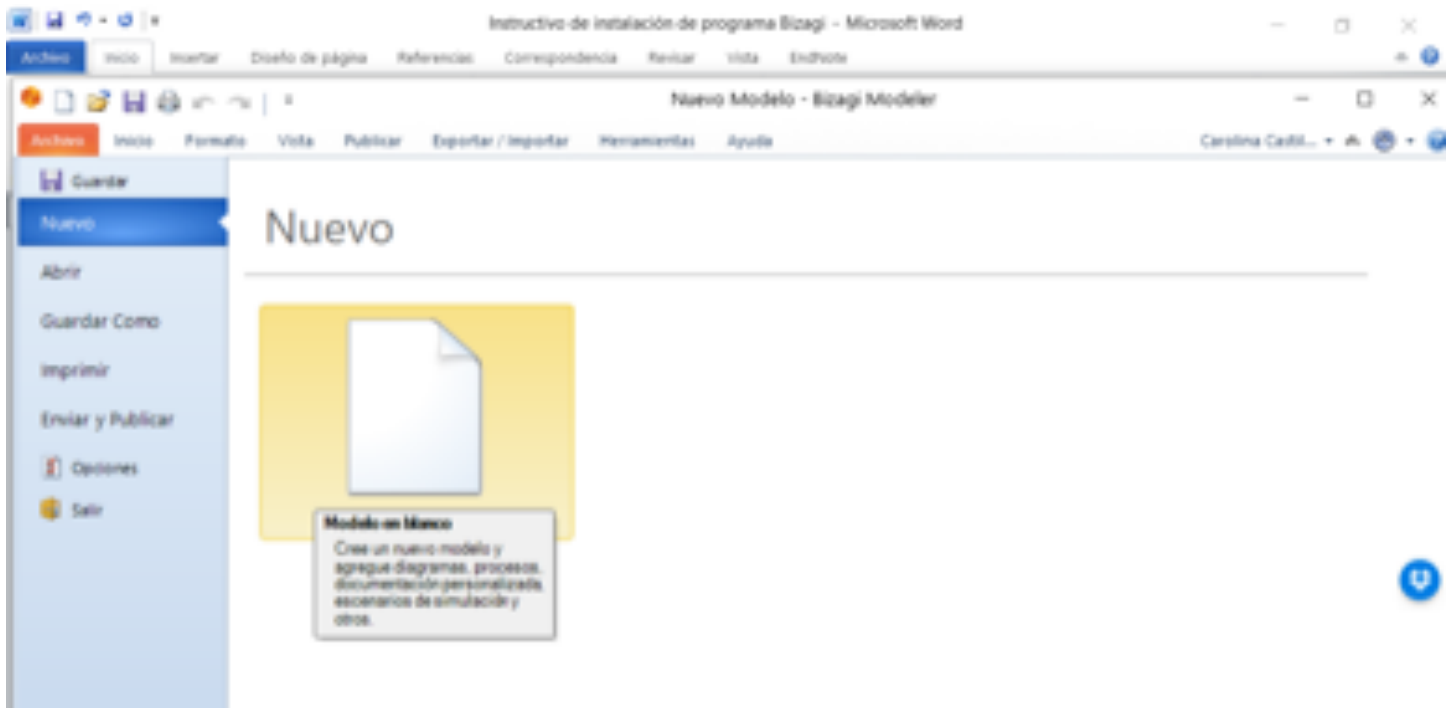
Instructivo de instalación de programa Bizagi - Microsoft Word

Archivo Inicio Insertar Diseño de página Referencias Correspondencia Revisar Vista EndNote

Nuevo Modelo - Bizagi Modeler

Archivo Inicio Formato Vista Publicar Exportar / Importar Herramientas Ayuda

Carolina Castil...

Guardar

Nuevo

Abrir

Guardar Como

Imprimir

Enviar y Publicar

Opciones

Salir

Nuevo

Modelo en blanco

Cree un nuevo modelo y agregue diagramas, procesos, documentación personalizada, escenarios de simulación y otros.